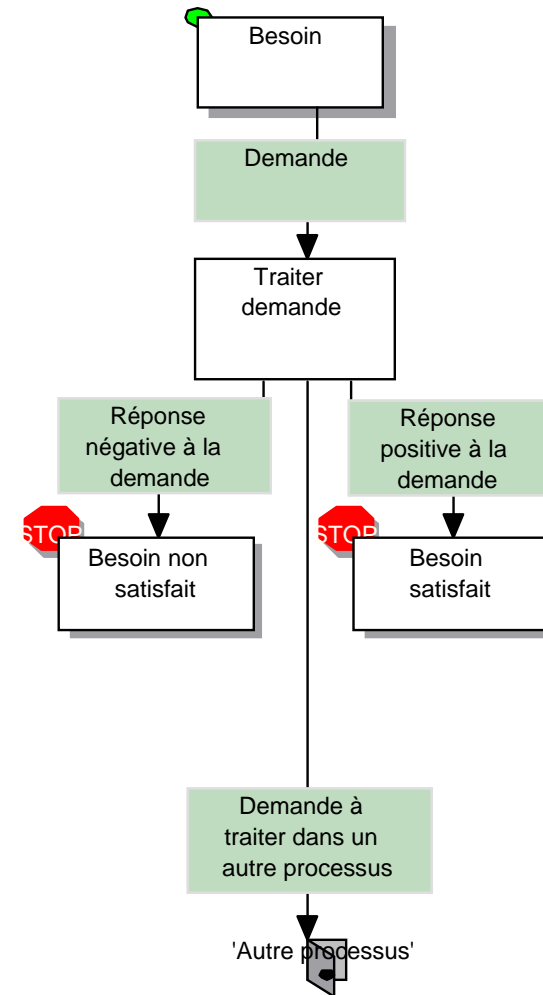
Besoin

Demande

Traiter demande

Réponse négative à la demande

STOP

Besoin non satisfait

Réponse positive à la demande

STOP

Besoin satisfait

Demande à traiter dans un autre processus

'Autre processus'